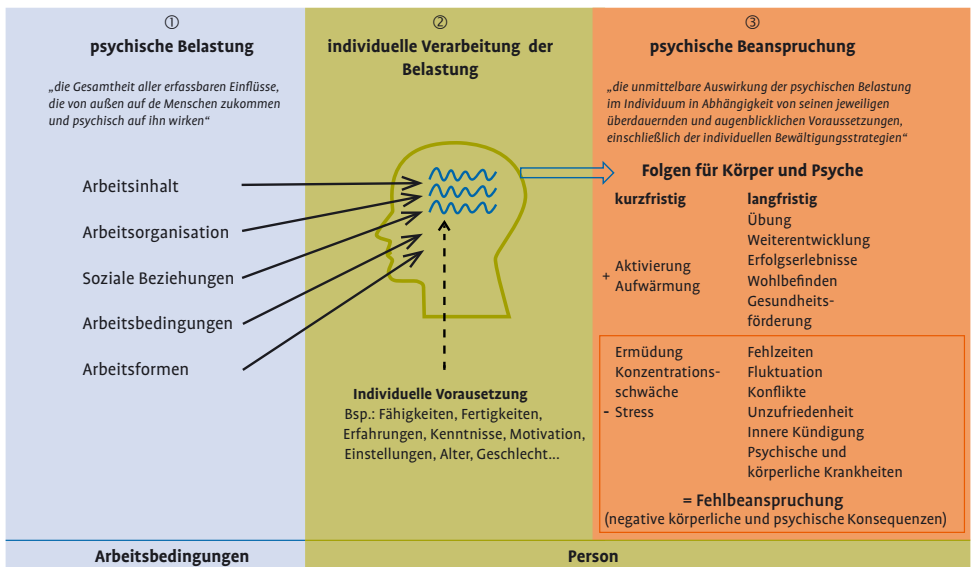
①
psychische Belastung

„die Gesamtheit aller erfassbaren Einflüsse, die von außen auf de Menschen zukommen und psychisch auf ihn wirken“

Arbeitsinhalt

Arbeitsorganisation

Soziale Beziehungen

Arbeitsbedingungen

Arbeitsformen

②
individuelle Verarbeitung der Belastung

Individuelle Vorausetzung
Bsp.: Fähigkeiten, Fertigkeiten, Erfahrungen, Kenntnisse, Motivation, Einstellungen, Alter, Geschlecht...

③
psychische Beanspruchung

„die unmittelbare Auswirkung der psychischen Belastung im Individuum in Abhängigkeit von seinen jeweiligen überdauernden und augenblicklichen Voraussetzungen, einschließlich der individuellen Bewältigungsstrategien“

Folgen für Körper und Psyche

kurzfristig

langfristig

+ Aktivierung
Aufwärmung

Übung
Weiterentwicklung
Erfolgserlebnisse
Wohlbefinden
Gesundheitsförderung

- Ermüdung
Konzentrationsschwäche
Stress

Fehlzeiten
Fluktuation
Konflikte
Unzufriedenheit
Innere Kündigung
Psychische und körperliche Krankheiten

= Fehlbeanspruchung
(negative körperliche und psychische Konsequenzen)

Arbeitsbedingungen

Person